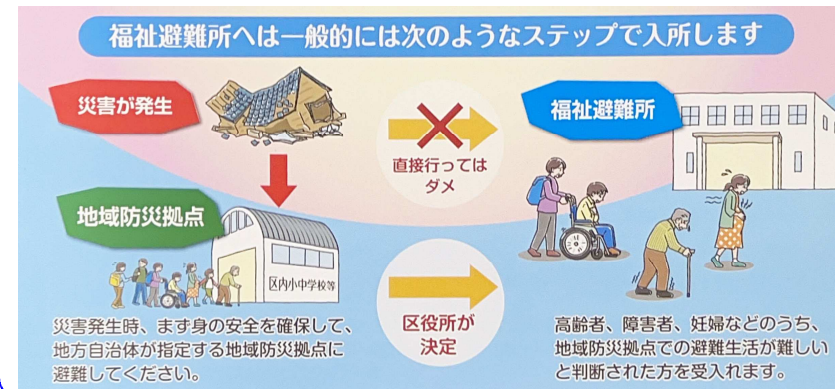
福祉避難所へは一般的には次のようなステップで入所します

災害が発生

直接行ってはダメ

福祉避難所

地域防災拠点

区内小中学校等

区役所が決定

災害発生時、まず身の安全を確保して、地方自治体が指定する地域防災拠点に避難してください。

高齢者、障害者、妊婦などのうち、地域防災拠点での避難生活が難しいと判断された方を受入れます。